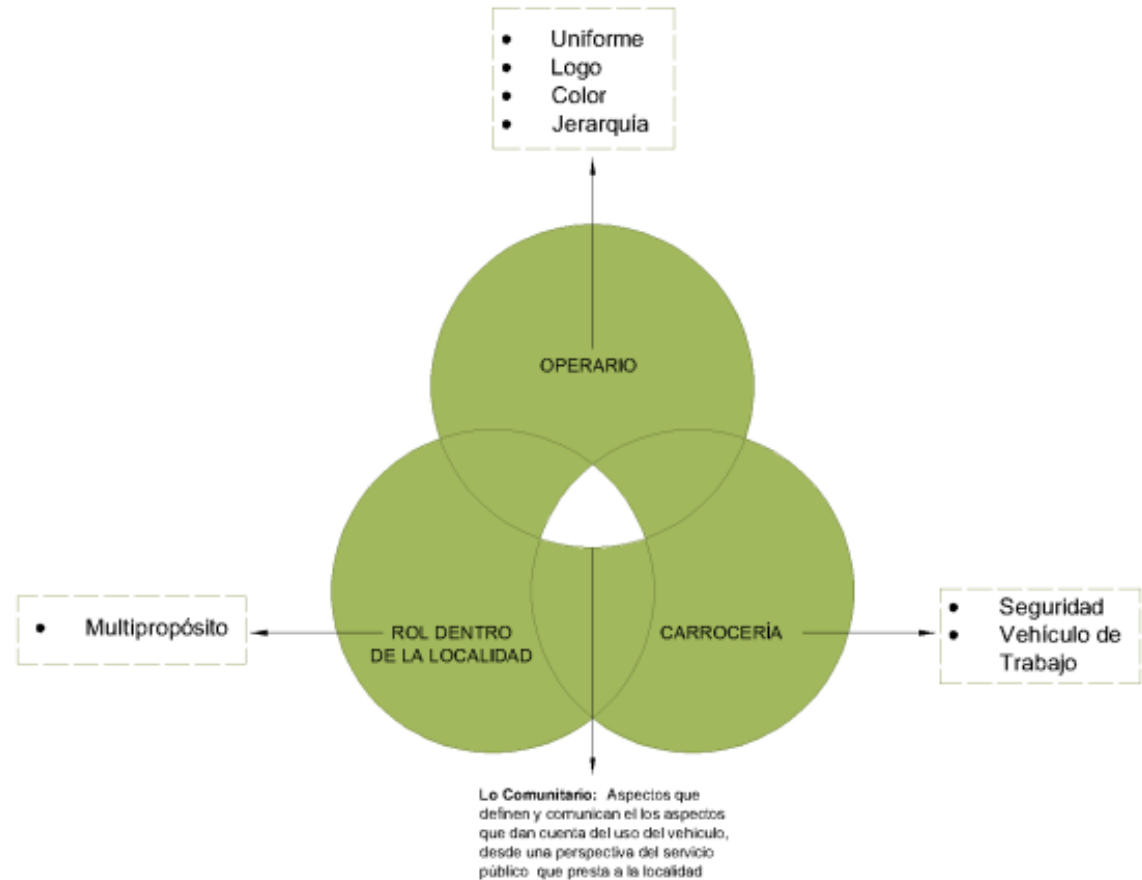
- Uniforme
- Logo
- Color
- Jerarquía

OPERARIO

- Multipropósito

ROL DENTRO DE LA LOCALIDAD

CARROCERÍA

- Seguridad
- Vehículo de Trabajo

**Lo Comunitario:** Aspectos que definen y comunican el los aspectos que dan cuenta del uso del vehiculo, desde una perspectiva del servicio público que presta a la localidad